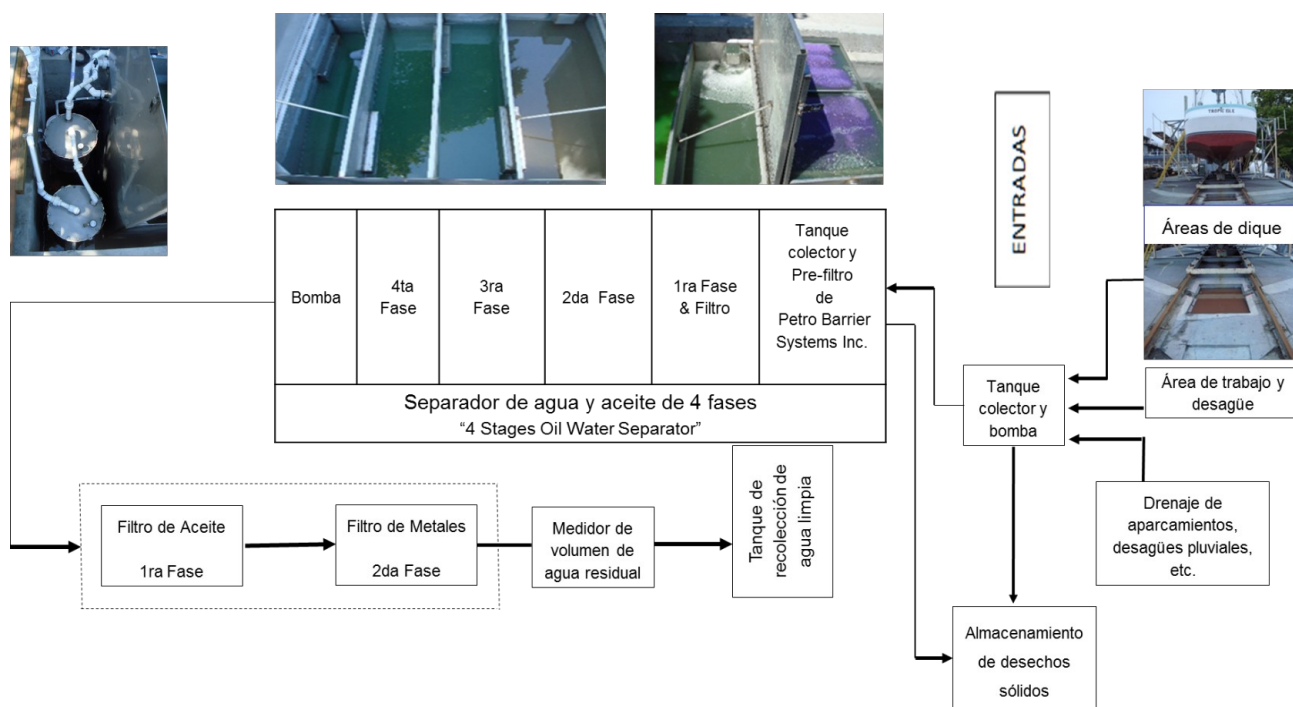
ENTRADAS

Áreas de dique

| Bomba | 4ta Fase | 3ra Fase | 2da Fase | 1ra Fase & Filtro | Tanque colector y Pre-filtro de Petro Barrier Systems Inc. |
|---|---|---|---|---|---|

Separador de agua y aceite de 4 fases
"4 Stages Oil Water Separator"

Tanque colector y bomba

Área de trabajo y desagüe

Drenaje de aparcamientos, desagües pluviales, etc.

Filtro de Aceite
1ra Fase

Filtro de Metales
2da Fase

Medidor de volumen de agua residual

Tanque de recolección de agua limpia

Almacenamiento de desechos sólidos